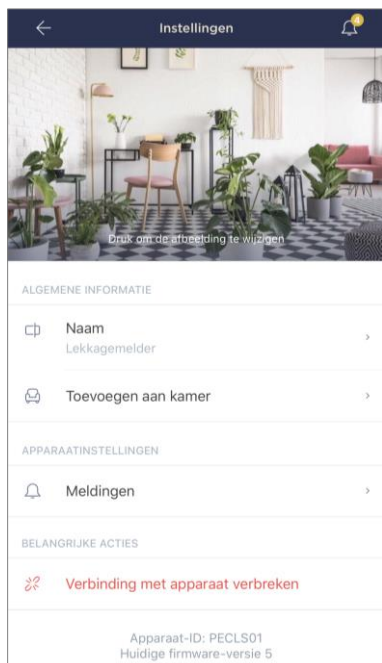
Instellingen

4

Druk om de afbeelding te wijzigen

ALGEMENE INFORMATIE

Naam
Lekkagemelder

Toevoegen aan kamer

APPARAATINSTELLINGEN

Meldingen

BELANGRIJKE ACTIES

Verbinding met apparaat verbreken

Apparaat-ID: PECLS01
Huidige firmware-versie 5